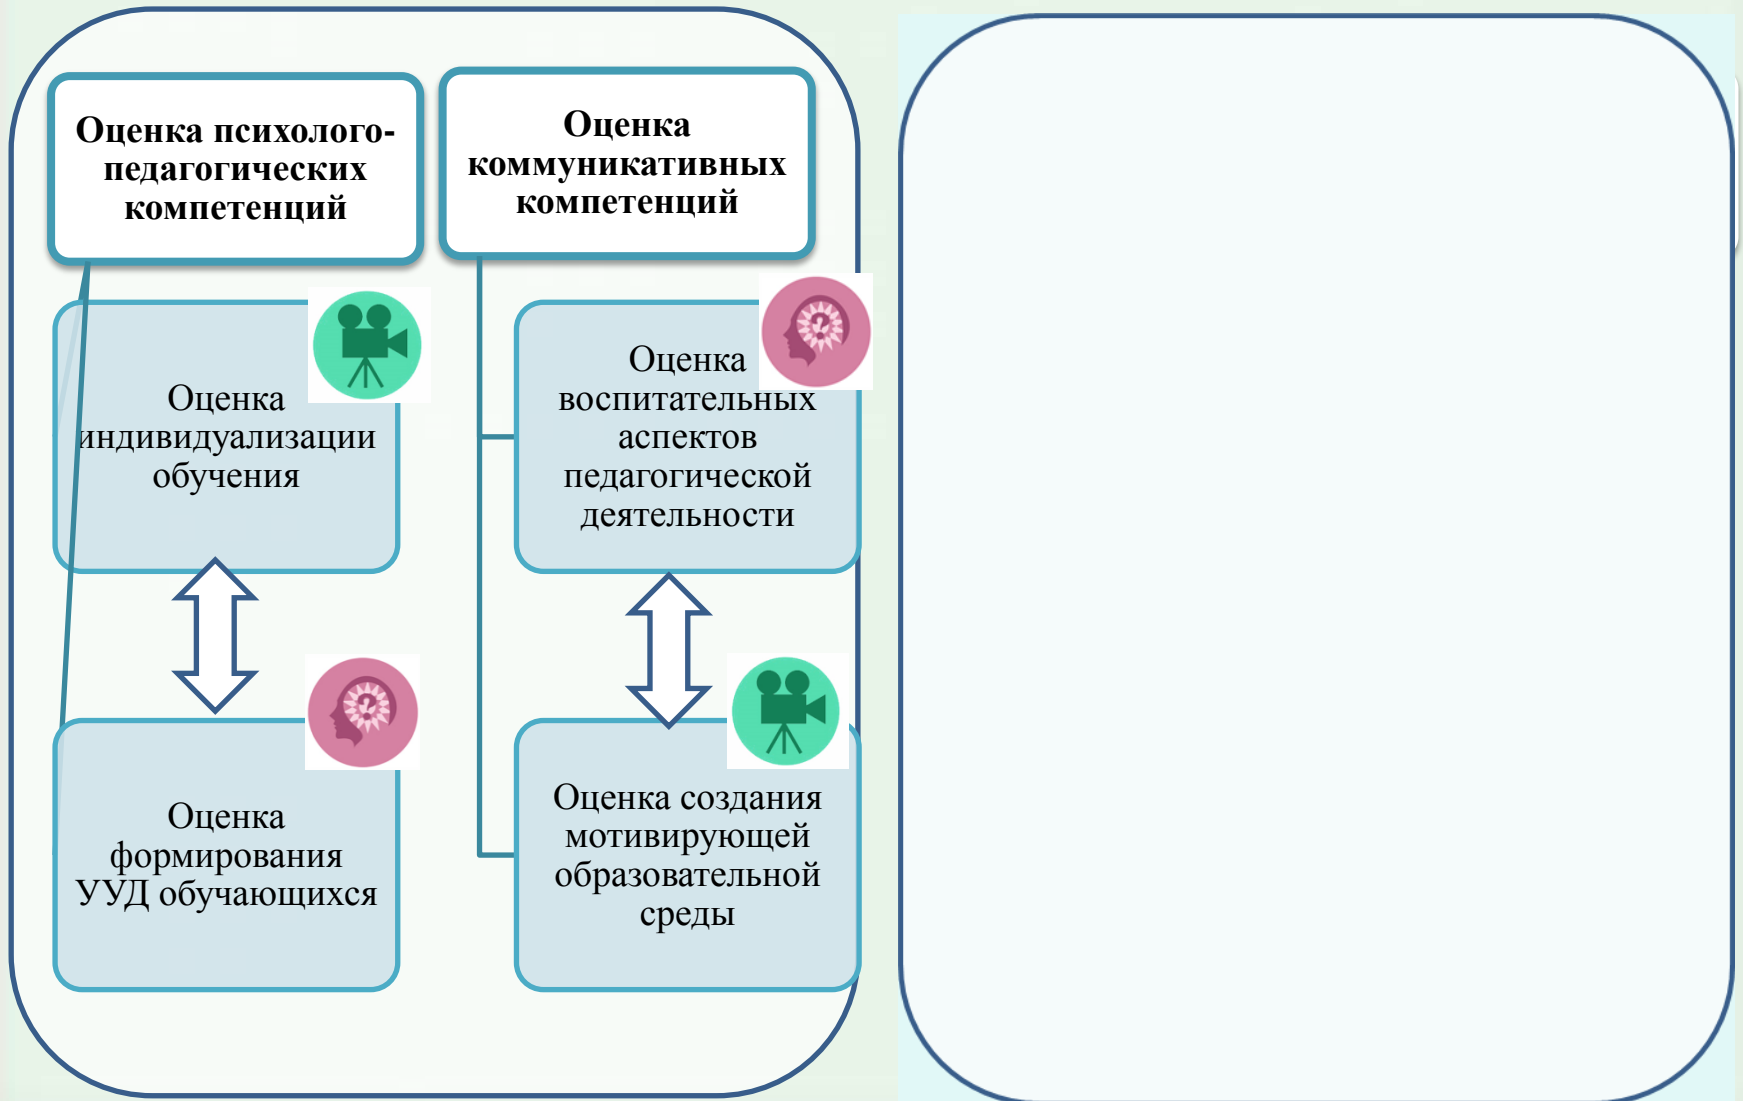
Оценка психолого-педагогических компетенций

Оценка коммуникативных компетенций

Оценка индивидуализации обучения

Оценка воспитательных аспектов педагогической деятельности

Оценка формирования УУД обучающихся

Оценка создания мотивирующей образовательной среды